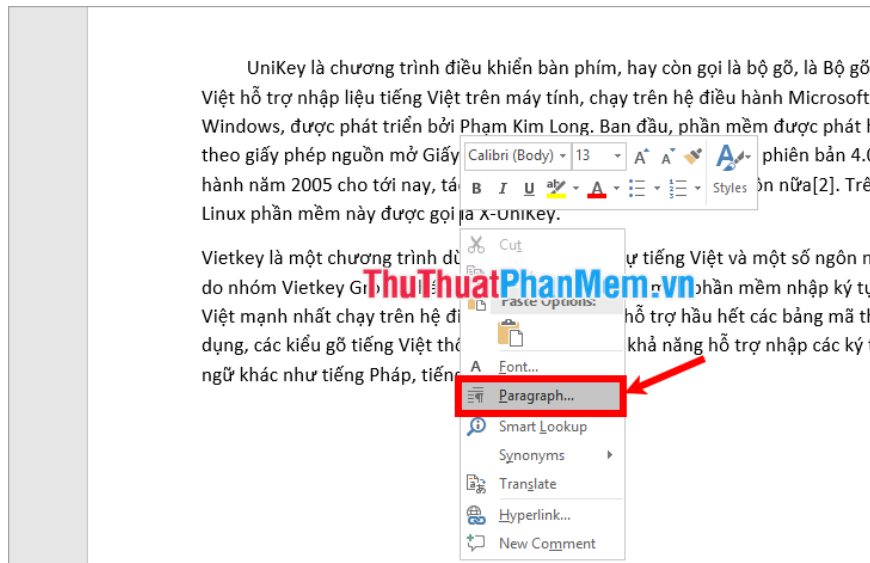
UniKey là chương trình điều khiển bàn phím, hay còn gọi là bộ gõ, là Bộ gõ Việt hỗ trợ nhập liệu tiếng Việt trên máy tính, chạy trên hệ điều hành Microsoft Windows, được phát triển bởi Phạm Kim Long. Ban đầu, phần mềm được phát h theo giấy phép nguồn mở Giấy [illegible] phiên bản 4.0 hành năm 2005 cho tới nay, tá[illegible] ồn nữa[2]. Trê Linux phần mềm này được gọi là X-UniKey.

Vietkey là một chương trình dù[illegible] ự tiếng Việt và một số ngôn n do nhóm Vietkey Gro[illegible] phần mềm nhập ký tự Việt mạnh nhất chạy trên hệ đi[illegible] hỗ trợ hầu hết các bảng mã th dụng, các kiểu gõ tiếng Việt thô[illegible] khả năng hỗ trợ nhập các ký ngữ khác như tiếng Pháp, tiếng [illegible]

Calibri (Body) 13 A A Styles
B I U

Cut
Paste Options:
Font...
Paragraph...
Smart Lookup
Synonyms
Translate
Hyperlink...
New Comment

ThuThuatPhanMem.vn